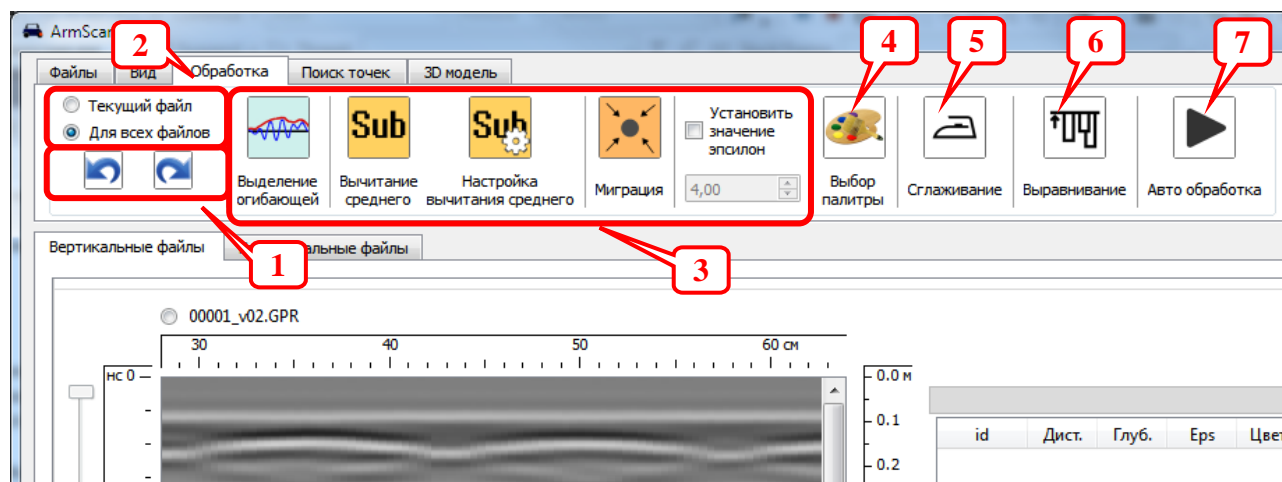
ArmScan

Файлы Вид Обработка Поиск точек 3D модель

2 4 5 6 7

Текущий файл
Для всех файлов

Выделение огибающей

Sub
Вычитание среднего

Sub
Настройка вычитания среднего

Миграция

Установить значение эпсилон

4,00

Выбор палитры

Сглаживание

Выравнивание

Авто обработка

Вертикальные файлы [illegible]альные файлы

1 3

00001_v02.GPR

30 40 50 60 см

нс 0

0.0 м
0.1
0.2

| id | Дист. | Глуб. | Eps | Цвет |
|---|---|---|---|---|